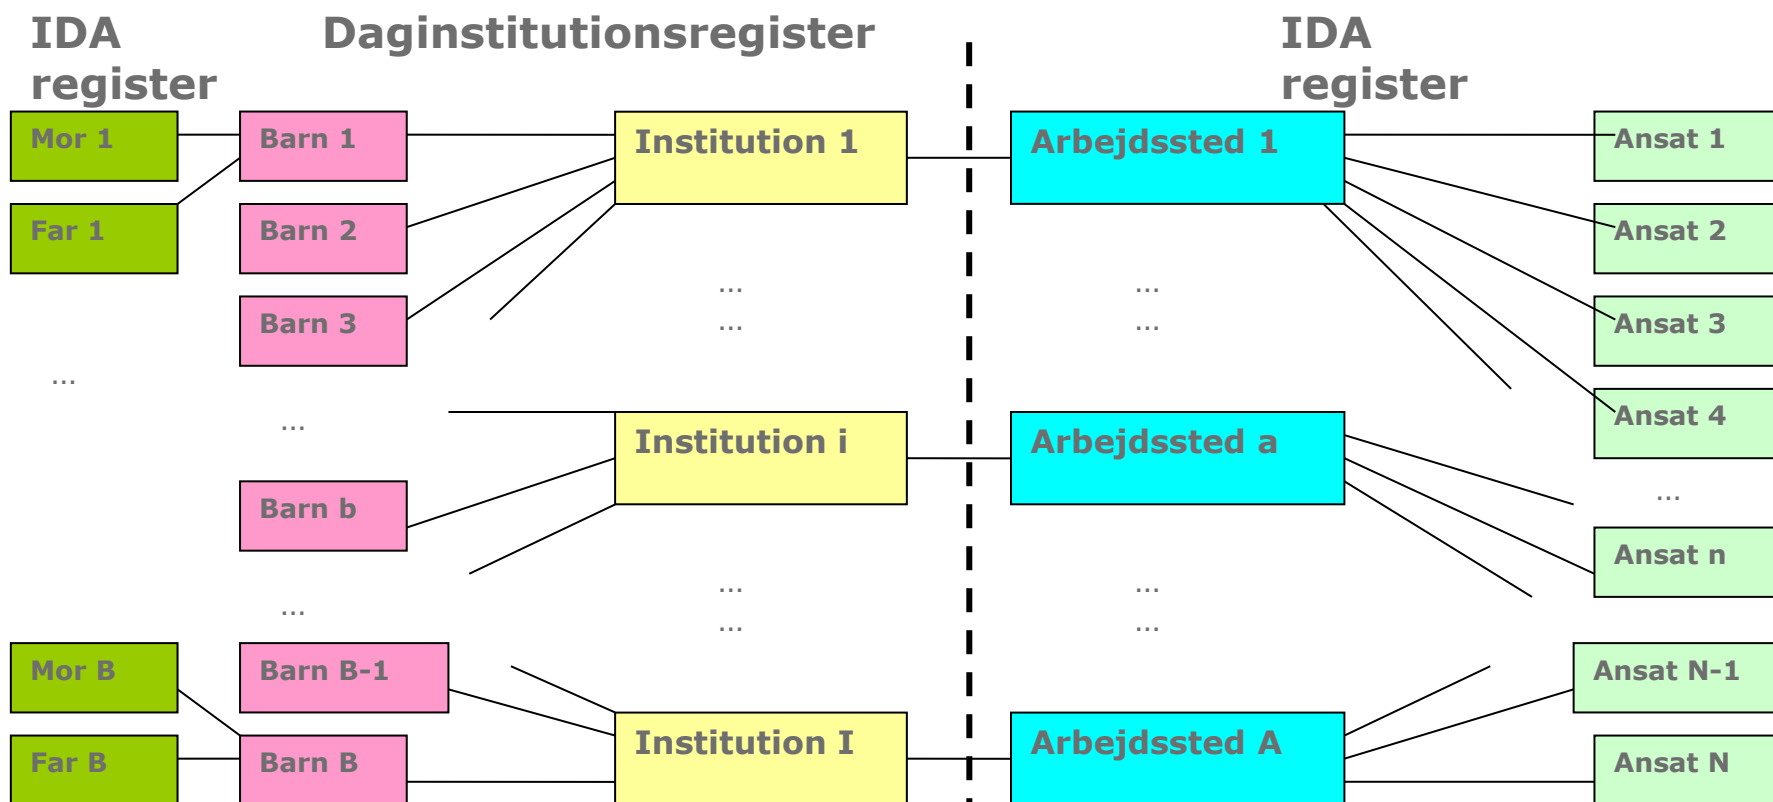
IDA register

Daginstitutionsregister

IDA register

Mor 1

Far 1

Barn 1

Barn 2

Barn 3

Institution 1

Arbejdssted 1

Ansat 1

Ansat 2

Ansat 3

Ansat 4

...

...

...

...

...

...

Institution i

Arbejdssted a

Barn b

...

Ansat n

...

...

...

...

...

Mor B

Far B

Barn B-1

Barn B

Institution I

Arbejdssted A

Ansat N-1

Ansat N